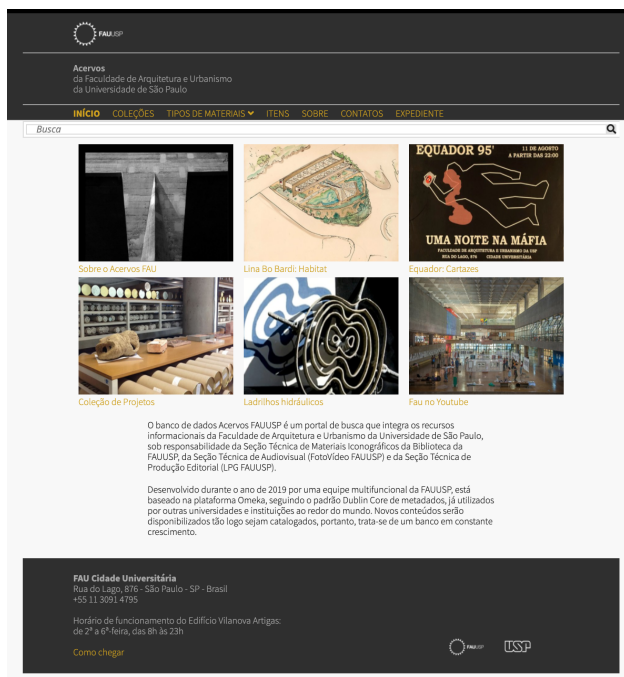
FAUUSP

Acervos
da Faculdade de Arquitetura e Urbanismo
da Universidade de São Paulo

INÍCIO COLEÇÕES TIPOS DE MATERIAIS ITENS SOBRE CONTATOS EXPEDIENTE

Busca

EQUADOR 95'
11 DE AGOSTO
A PARTIR DAS 22:00
UMA NOITE NA MÁFIA
FACULDADE DE ARQUITETURA E URBANISMO DA USP
RUA DO LAGO, 876
CIDADE UNIVERSITÁRIA

Sobre o Acervos FAU
Lina Bo Bardi: Habitat
Equador: Cartazes
Coleção de Projetos
Ladrilhos hidráulicos
Fau no Youtube

O banco de dados Acervos FAUUSP é um portal de busca que integra os recursos informacionais da Faculdade de Arquitetura e Urbanismo da Universidade de São Paulo, sob responsabilidade da Seção Técnica de Materiais Iconográficos da Biblioteca da FAUUSP, da Seção Técnica de Audiovisual (FotoVídeo FAUUSP) e da Seção Técnica de Produção Editorial (LPG FAUUSP).

Desenvolvido durante o ano de 2019 por uma equipe multifuncional da FAUUSP, está baseado na plataforma Omeka, seguindo o padrão Dublin Core de metadados, já utilizados por outras universidades e instituições ao redor do mundo. Novos conteúdos serão disponibilizados tão logo sejam catalogados, portanto, trata-se de um banco em constante crescimento.

FAU Cidade Universitária
Rua do Lago, 876 - São Paulo - SP - Brasil
+55 11 3091 4795

Horário de funcionamento do Edifício Vilanova Artigas:
de 2ª a 6ª-feira, das 8h às 23h

Como chegar

FAUUSP
USP